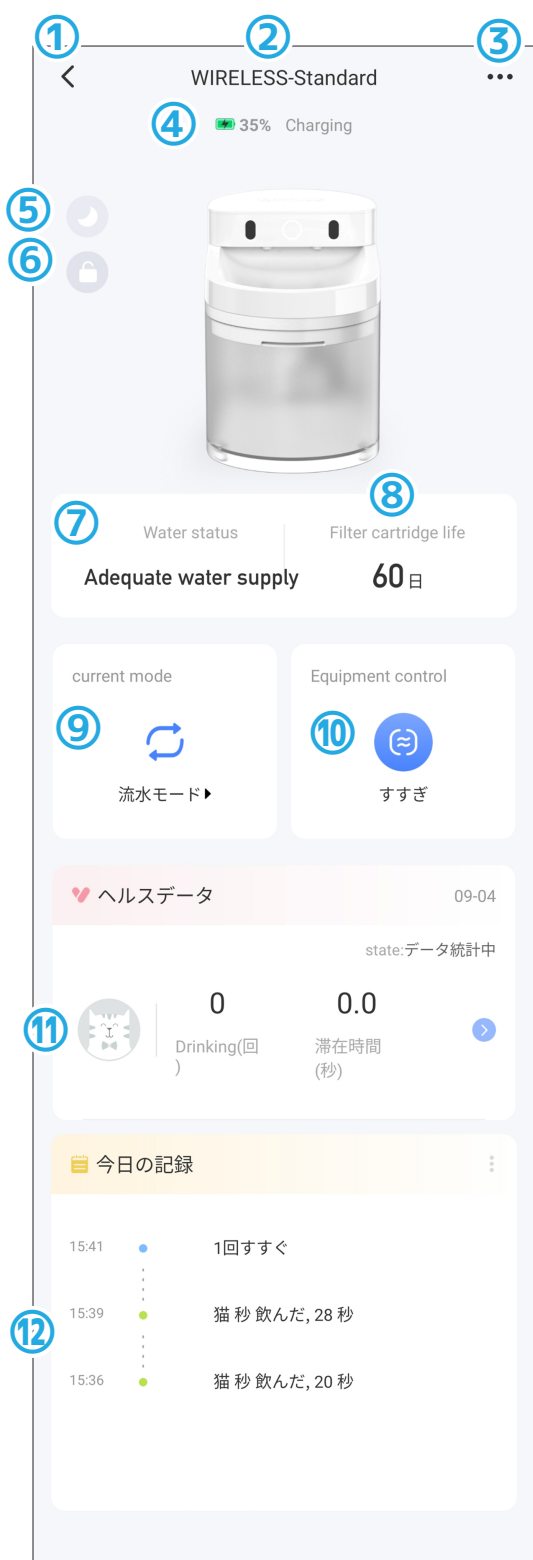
①
②
③
<
WIRELESS-Standard
•••

④
35% Charging

⑤
⑥

⑦
⑧
Water status
Adequate water supply

Filter cartridge life
60日

current mode
⑨
流水モード▶

Equipment control
⑩
すすぎ

ヘルスデータ
09-04
state:データ統計中

⑪
0
Drinking(回)

0.0
滞在時間(秒)

今日の記録

⑫
15:41 1回すすぐ
15:39 猫 秒 飲んだ, 28 秒
15:36 猫 秒 飲んだ, 20 秒